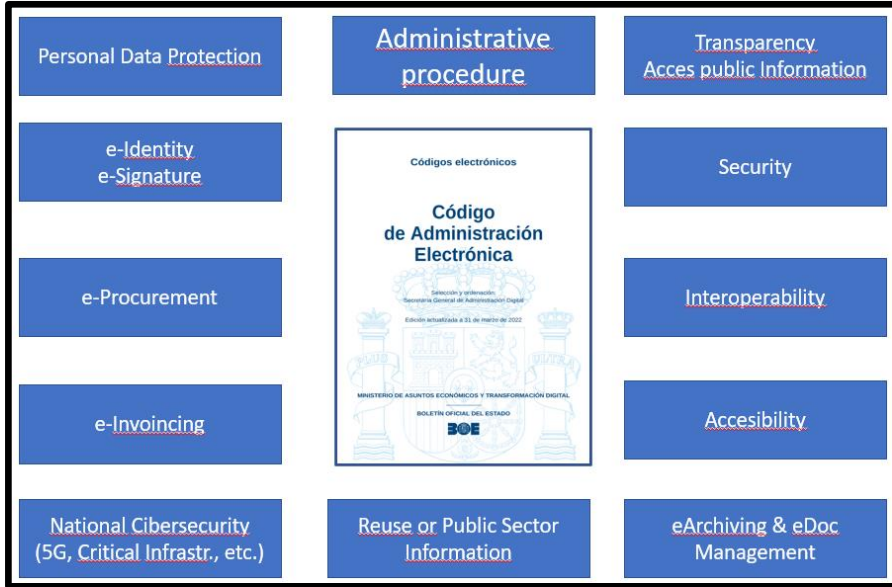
Personal Data Protection

Administrative procedure

Transparency
Acces public Information

e-Identity
e-Signature

Códigos electrónicos

Código de Administración Electrónica

Selección y ordenación:
Secretaría General de Administración Digital

Edición actualizada a 31 de marzo de 2022

MINISTERIO DE ASUNTOS ECONÓMICOS Y TRANSFORMACIÓN DIGITAL

BOLETÍN OFICIAL DEL ESTADO

BOE

Security

e-Procurement

Interoperability

e-Invoincing

Accesibility

National Cibersecurity
(5G, Critical Infrastr., etc.)

Reuse or Public Sector Information

eArchiving & eDoc Management